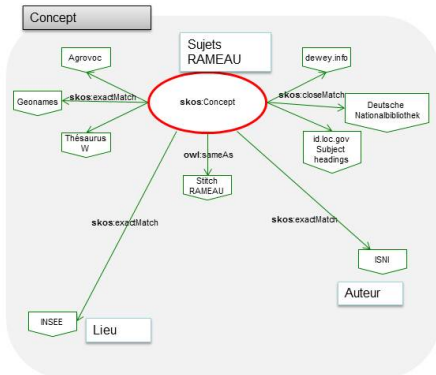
Concept

Sujets RAMEAU

Agrovoc

Geonames

skos:exactMatch

Thésaurus W

skos:Concept

dewey.info

skos:closeMatch

Deutsche Nationalbibliothek

id.loc.gov Subject headings

owl:sameAs

Stitch RAMEAU

skos:exactMatch

skos:exactMatch

ISNI

Auteur

INSEE

Lieu